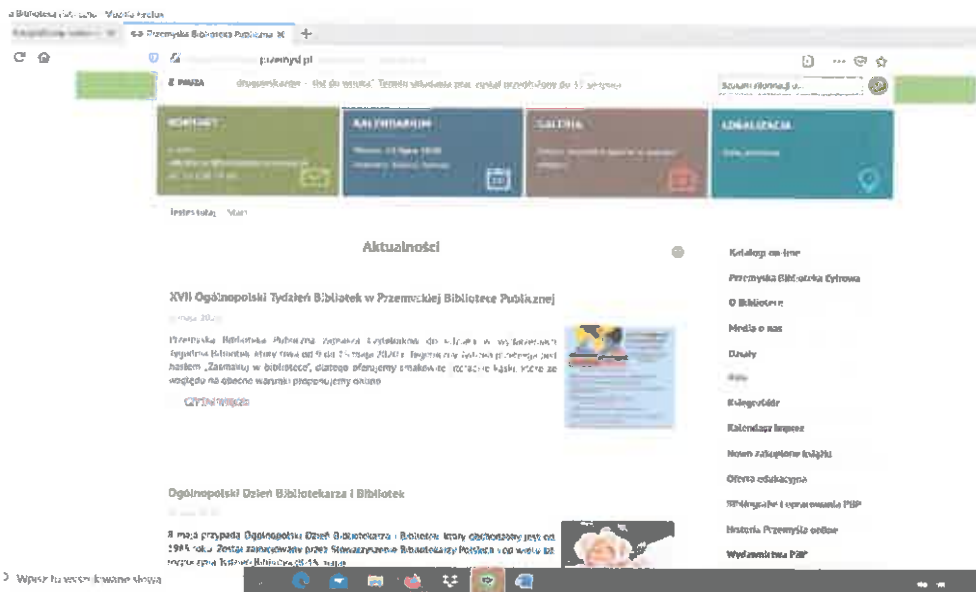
a Biblioteka Publiczna - Mozilla Firefox

Przemyska Biblioteka Publiczna ×

przemysl.pl

Z PRASY

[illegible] Termin składania prac został przedłużony do 31 sierpnia

Szukaj informacji...

KONTAKT

KALENDARIUM

GALERIA

LOKALIZACJA

Strona główna / Start

Aktualności

XVII Ogólnopolski Tydzień Bibliotek w Przemyskiej Bibliotece Publicznej

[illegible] maja 2020

Przemyska Biblioteka Publiczna zaprasza czytelników do udziału w obchodach Tygodnia Bibliotek, który trwa od 8 do 15 maja 2020 r. Tegoroczny Tydzień przebiega pod hasłem „Zasmakuj w bibliotece", dlatego oferujemy smakowite literackie kąski, które ze względu na obecne warunki proponujemy online

CZYTAJ WIĘCEJ

Ogólnopolski Dzień Bibliotekarza i Bibliotek

8 maja przypada Ogólnopolski Dzień Bibliotekarza i Bibliotek, który obchodzony jest od 1985 roku. Został zainicjowany przez Stowarzyszenie Bibliotekarzy Polskich i od wielu lat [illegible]

Katalog on-line

Przemyska Biblioteka Cyfrowa

O Bibliotece

Media o nas

Działy

Filie

Księgozbiór

Kalendarz imprez

Nowo zakupione książki

Oferta edukacyjna

Bibliografie i opracowania PBP

Historia Przemyśla online

Wydawnictwa PBP

Wpisz tu wyszukiwane słowa